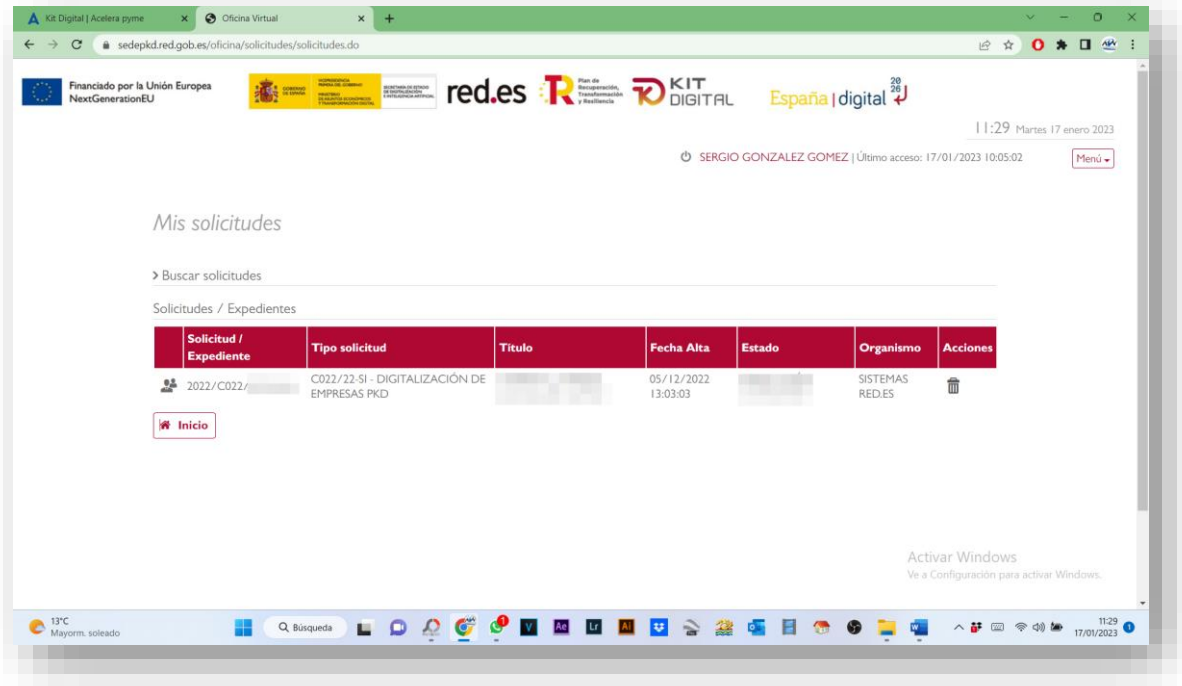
Kit Digital | Acelera pyme
Oficina Virtual
sedepkd.red.gob.es/oficina/solicitudes/solicitudes.do

Financiado por la Unión Europea NextGenerationEU
GOBIERNO DE ESPAÑA VICEPRESIDENCIA PRIMERA DEL GOBIERNO MINISTERIO DE ASUNTOS ECONÓMICOS Y TRANSFORMACIÓN DIGITAL SECRETARÍA DE ESTADO DE DIGITALIZACIÓN E INTELIGENCIA ARTIFICIAL
red.es
Plan de Recuperación, Transformación y Resiliencia
KIT DIGITAL
España | digital 2026

11:29 Martes 17 enero 2023

SERGIO GONZALEZ GOMEZ | Último acceso: 17/01/2023 10:05:02
Menú

Mis solicitudes

> Buscar solicitudes

Solicitudes / Expedientes

| Solicitud / Expediente | Tipo solicitud | Título | Fecha Alta | Estado | Organismo | Acciones |
|---|---|---|---|---|---|---|
| 2022/C022/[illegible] | C022/22-SI - DIGITALIZACIÓN DE EMPRESAS PKD | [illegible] | 05/12/2022 13:03:03 | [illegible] | SISTEMAS RED.ES | |

Inicio

Activar Windows
Ve a Configuración para activar Windows.

13°C
Mayorm. soleado
Búsqueda
11:29
17/01/2023